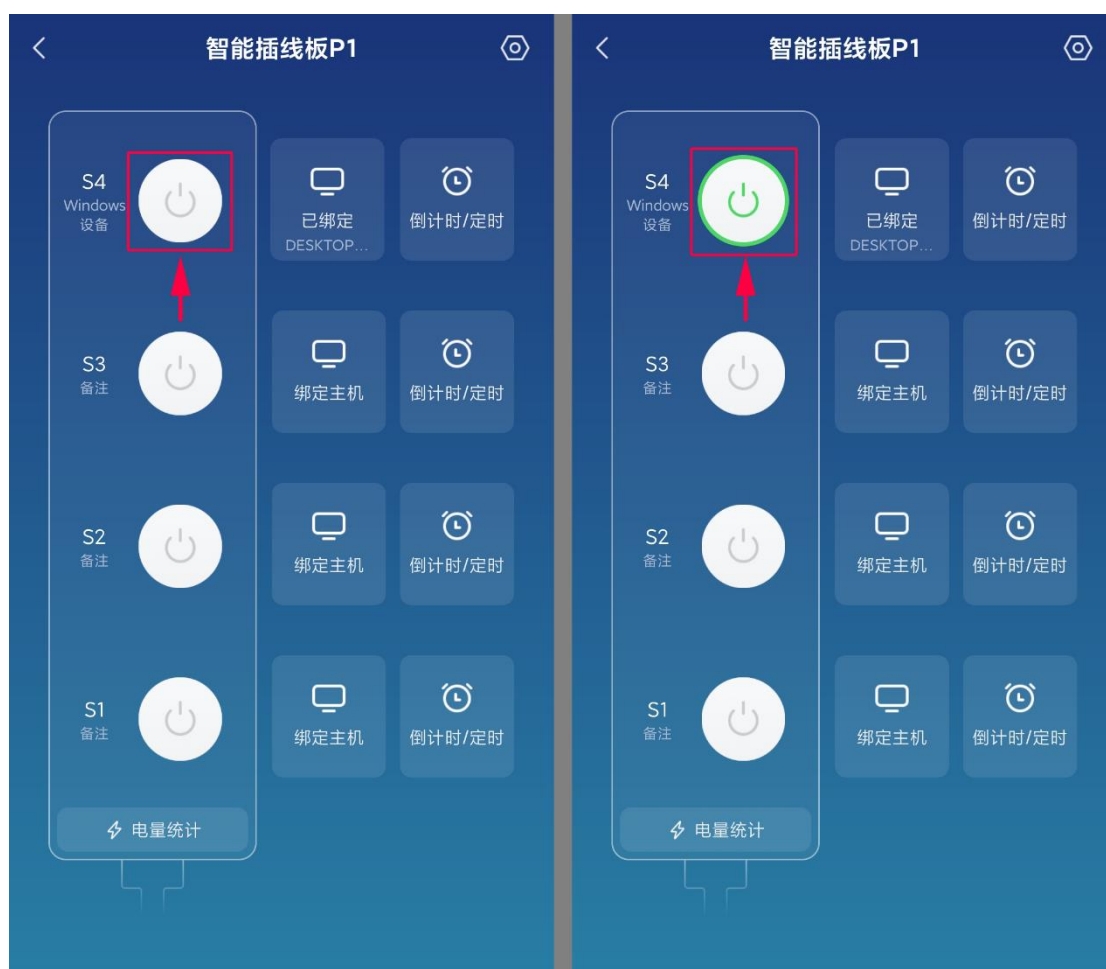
智能插线板P1

S4
Windows
设备

已绑定
DESKTOP...

倒计时/定时

S3
备注

绑定主机

倒计时/定时

S2
备注

绑定主机

倒计时/定时

S1
备注

绑定主机

倒计时/定时

电量统计

智能插线板P1

S4
Windows
设备

已绑定
DESKTOP...

倒计时/定时

S3
备注

绑定主机

倒计时/定时

S2
备注

绑定主机

倒计时/定时

S1
备注

绑定主机

倒计时/定时

电量统计